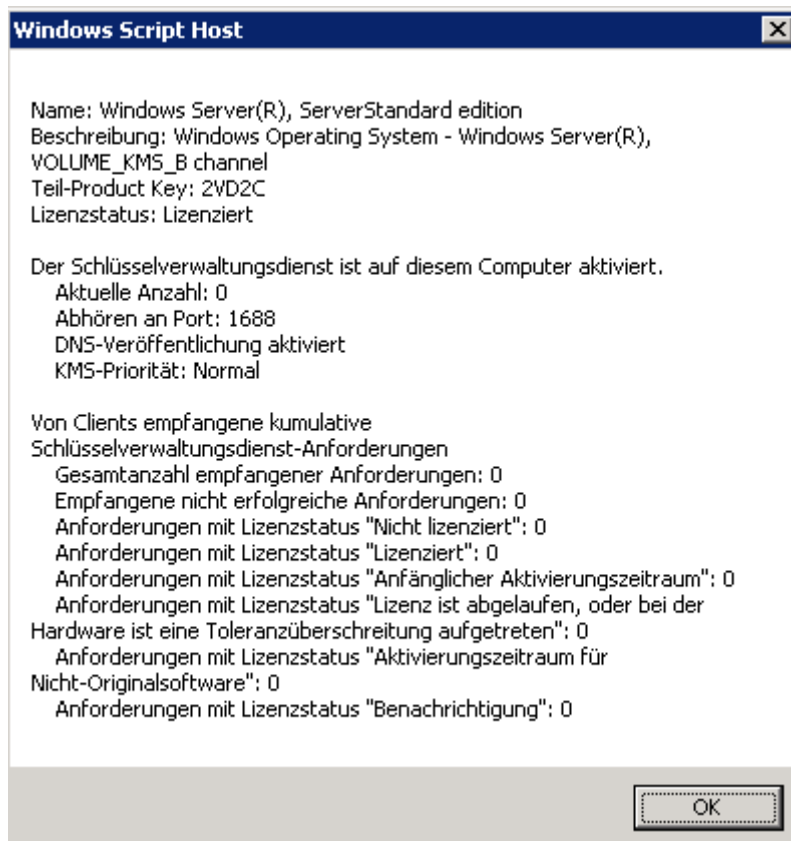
Windows Script Host

Name: Windows Server(R), ServerStandard edition
Beschreibung: Windows Operating System - Windows Server(R), VOLUME_KMS_B channel
Teil-Product Key: 2VD2C
Lizenzstatus: Lizenziert

Der Schlüsselverwaltungsdienst ist auf diesem Computer aktiviert.
Aktuelle Anzahl: 0
Abhören an Port: 1688
DNS-Veröffentlichung aktiviert
KMS-Priorität: Normal

Von Clients empfangene kumulative Schlüsselverwaltungsdienst-Anforderungen
Gesamtanzahl empfangener Anforderungen: 0
Empfangene nicht erfolgreiche Anforderungen: 0
Anforderungen mit Lizenzstatus "Nicht lizenziert": 0
Anforderungen mit Lizenzstatus "Lizenziert": 0
Anforderungen mit Lizenzstatus "Anfänglicher Aktivierungszeitraum": 0
Anforderungen mit Lizenzstatus "Lizenz ist abgelaufen, oder bei der Hardware ist eine Toleranzüberschreitung aufgetreten": 0
Anforderungen mit Lizenzstatus "Aktivierungszeitraum für Nicht-Originalsoftware": 0
Anforderungen mit Lizenzstatus "Benachrichtigung": 0

OK